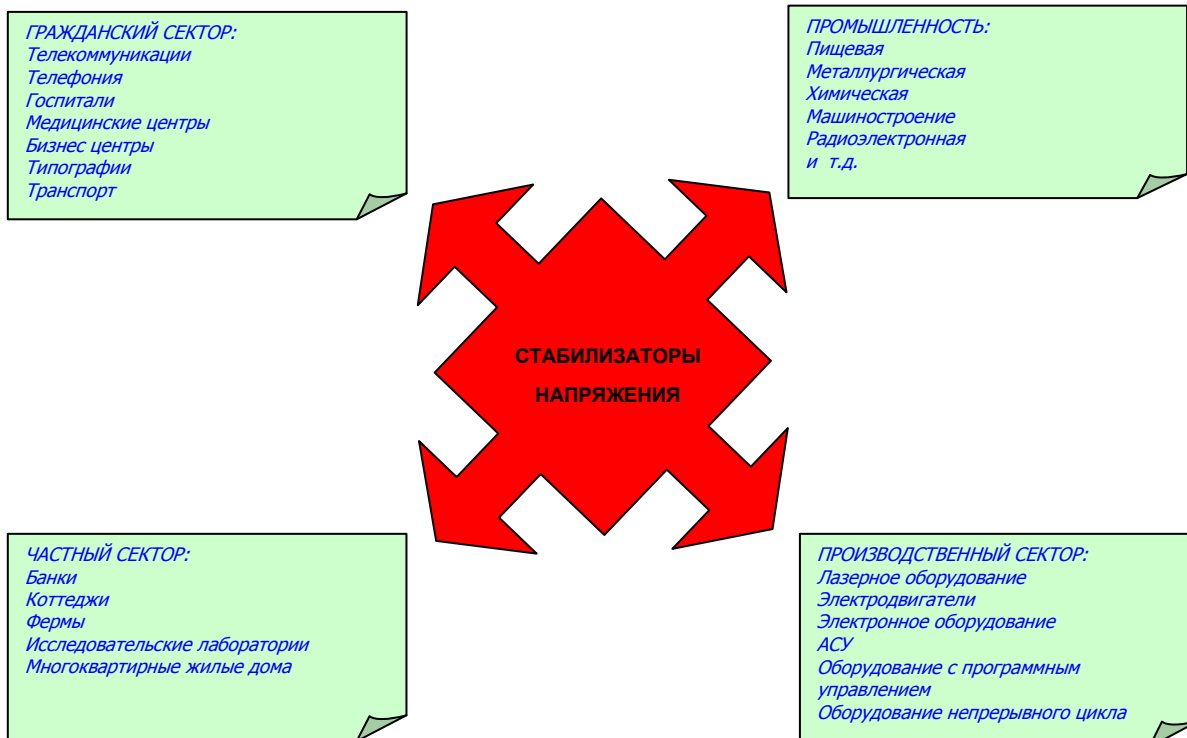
ГРАЖДАНСКИЙ СЕКТОР:
Телекоммуникации
Телефония
Госпитали
Медицинские центры
Бизнес центры
Типографии
Транспорт

ПРОМЫШЛЕННОСТЬ:
Пищевая
Металлургическая
Химическая
Машиностроение
Радиоэлектронная
и т.д.

СТАБИЛИЗАТОРЫ
НАПРЯЖЕНИЯ

ЧАСТНЫЙ СЕКТОР:
Банки
Коттеджи
Фермы
Исследовательские лаборатории
Многоквартирные жилые дома

ПРОИЗВОДСТВЕННЫЙ СЕКТОР:
Лазерное оборудование
Электродвигатели
Электронное оборудование
АСУ
Оборудование с программным управлением
Оборудование непрерывного цикла